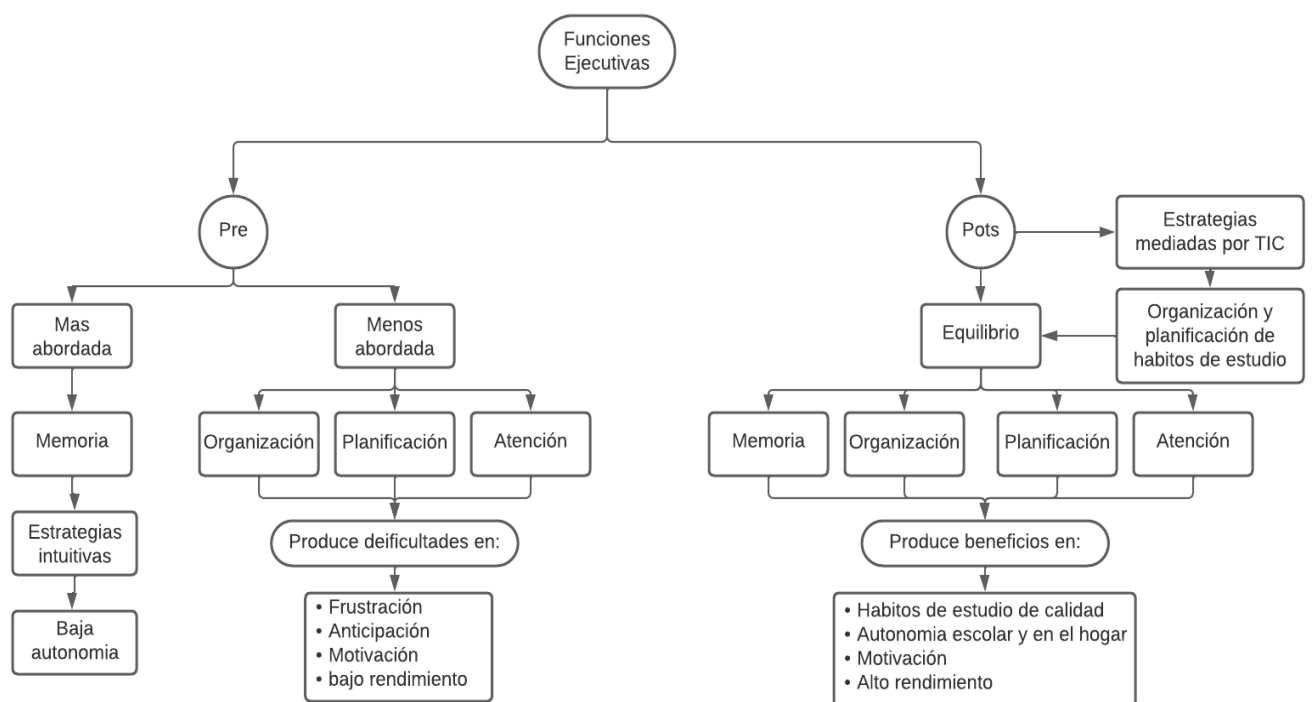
Funciones Ejecutivas

Pre

Mas abordada

Memoria

Estrategias intuitivas

Baja autonomia

Menos abordada

Organización

Planificación

Atención

Produce deificultades en:

• Frustración
• Anticipación
• Motivación
• bajo rendimiento

Pots

Estrategias mediadas por TIC

Organización y planificación de habitos de estudio

Equilibrio

Memoria

Organización

Planificación

Atención

Produce beneficios en:

• Habitos de estudio de calidad
• Autonomia escolar y en el hogar
• Motivación
• Alto rendimiento